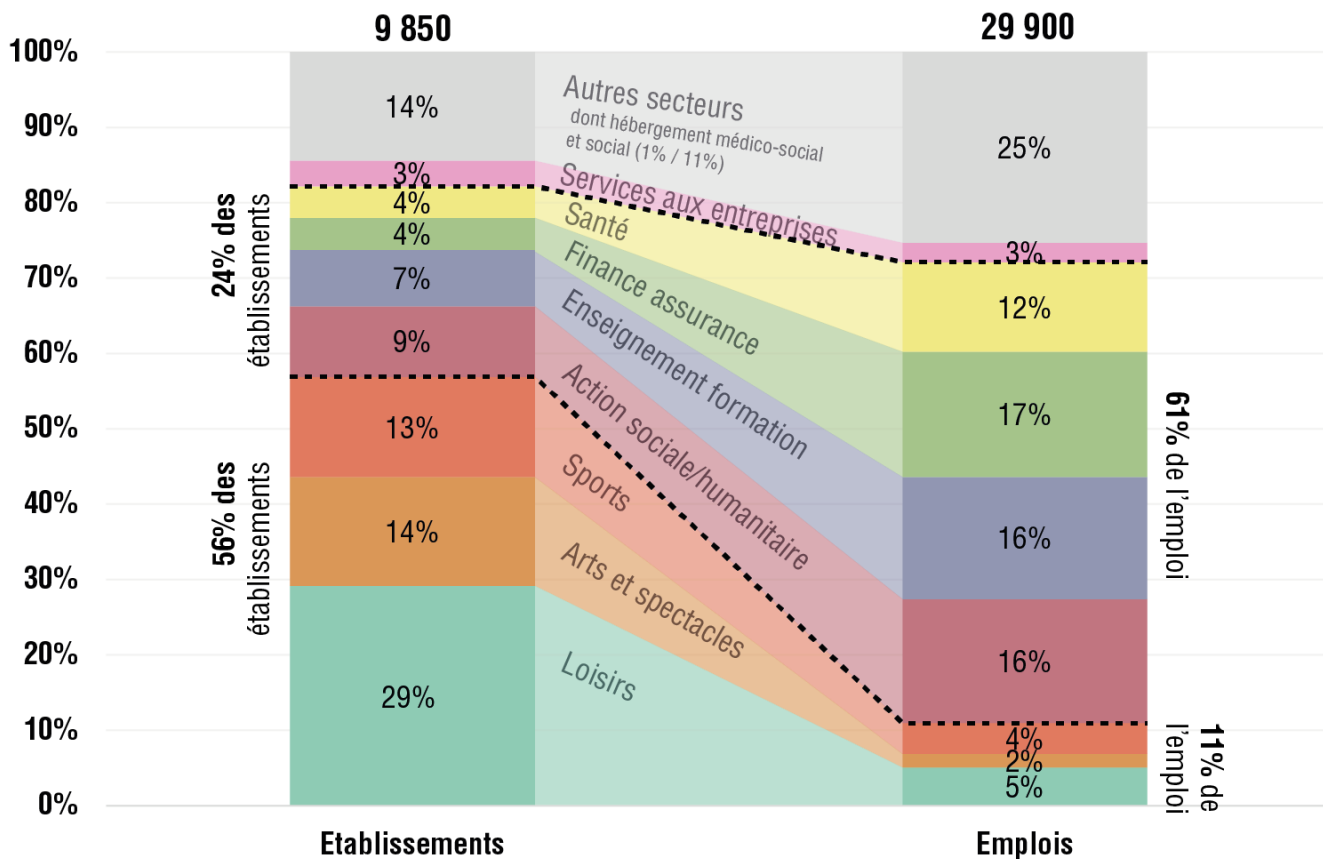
9 850

29 900

100%
90%
80%
70%
60%
50%
40%
30%
20%
10%
0%

24% des établissements

56% des établissements

14%
3%
4%
4%
7%
9%
13%
14%
29%

Autres secteurs
dont hébergement médico-social et social (1% / 11%)
Services aux entreprises
Santé
Finance assurance
Enseignement formation
Action sociale/humanitaire
Sports
Arts et spectacles
Loisirs

25%
3%
12%
17%
16%
16%
4%
2%
5%

61% de l'emploi

11% de l'emploi

Etablissements

Emplois